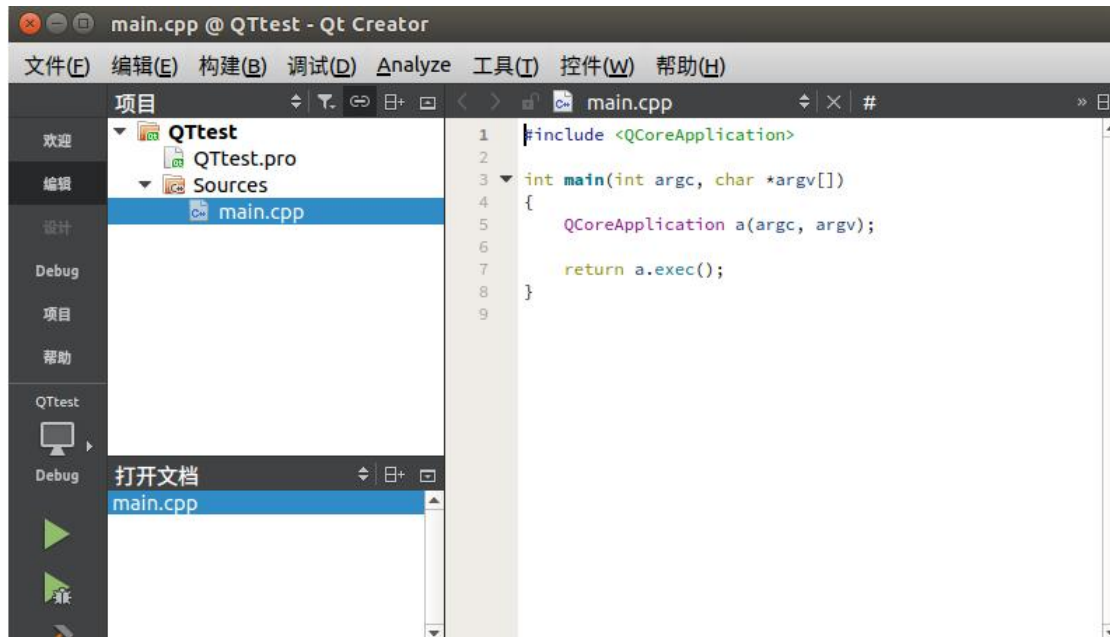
main.cpp @ QTtest - Qt Creator

文件(F) 编辑(E) 构建(B) 调试(D) Analyze 工具(T) 控件(W) 帮助(H)

项目

QTtest
QTtest.pro
Sources
main.cpp

main.cpp

#

1 #include <QCoreApplication>
2
3 int main(int argc, char *argv[])
4 {
5     QCoreApplication a(argc, argv);
6
7     return a.exec();
8 }
9

欢迎
编辑
设计
Debug
项目
帮助
QTtest
Debug

打开文档
main.cpp